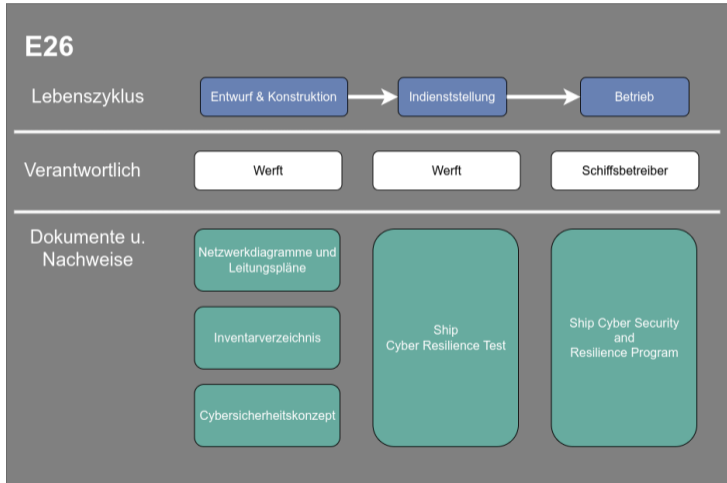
E26

Lebenszyklus

Entwurf & Konstruktion

Indienststellung

Betrieb

Verantwortlich

Werft

Werft

Schiffsbetreiber

Dokumente u. Nachweise

Netzwerkdiagramme und Leitungspläne

Inventarverzeichnis

Cybersicherheitskonzept

Ship Cyber Resilience Test

Ship Cyber Security and Resilience Program